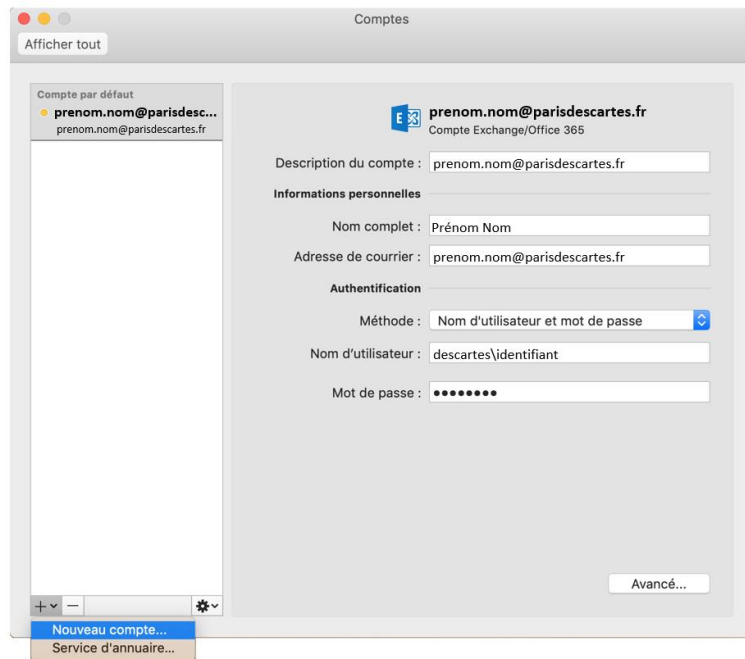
Comptes

Afficher tout

Compte par défaut
prenom.nom@parisdesc...
prenom.nom@parisdescartes.fr

prenom.nom@parisdescartes.fr
Compte Exchange/Office 365

Description du compte : prenom.nom@parisdescartes.fr

Informations personnelles

Nom complet : Prénom Nom

Adresse de courrier : prenom.nom@parisdescartes.fr

Authentification

Méthode : Nom d'utilisateur et mot de passe

Nom d'utilisateur : descartes\identifiant

Mot de passe : ••••••••

Avancé...

Nouveau compte...
Service d'annuaire...